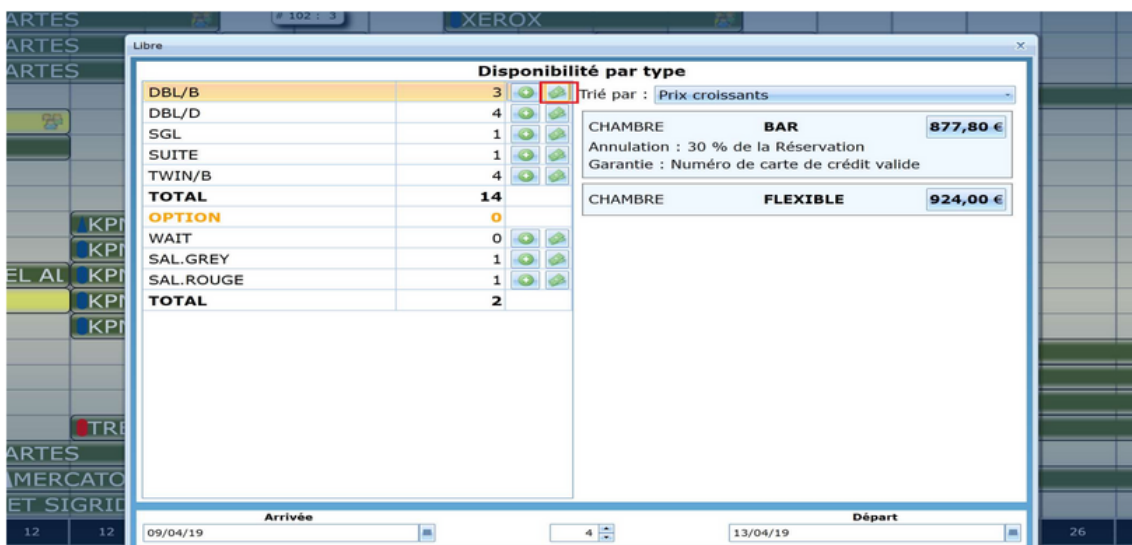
ARTES
# 102 : 3
XEROX
ARTES
ARTES
KPI
KPI
EL AL KPI
KPI
KPI
TRE
ARTES
MERCATO
ET SIGRID
12
12
26

Libre

Disponibilité par type

| | | |
|---|---|---|
| DBL/B | 3 | |
| DBL/D | 4 | |
| SGL | 1 | |
| SUITE | 1 | |
| TWIN/B | 4 | |
| TOTAL | 14 | |
| OPTION | 0 | |
| WAIT | 0 | |
| SAL.GREY | 1 | |
| SAL.ROUGE | 1 | |
| TOTAL | 2 | |

Trié par : Prix croissants

CHAMBRE BAR 877,80 €
Annulation : 30 % de la Réservation
Garantie : Numéro de carte de crédit valide

CHAMBRE FLEXIBLE 924,00 €

Arrivée
09/04/19
4
Départ
13/04/19